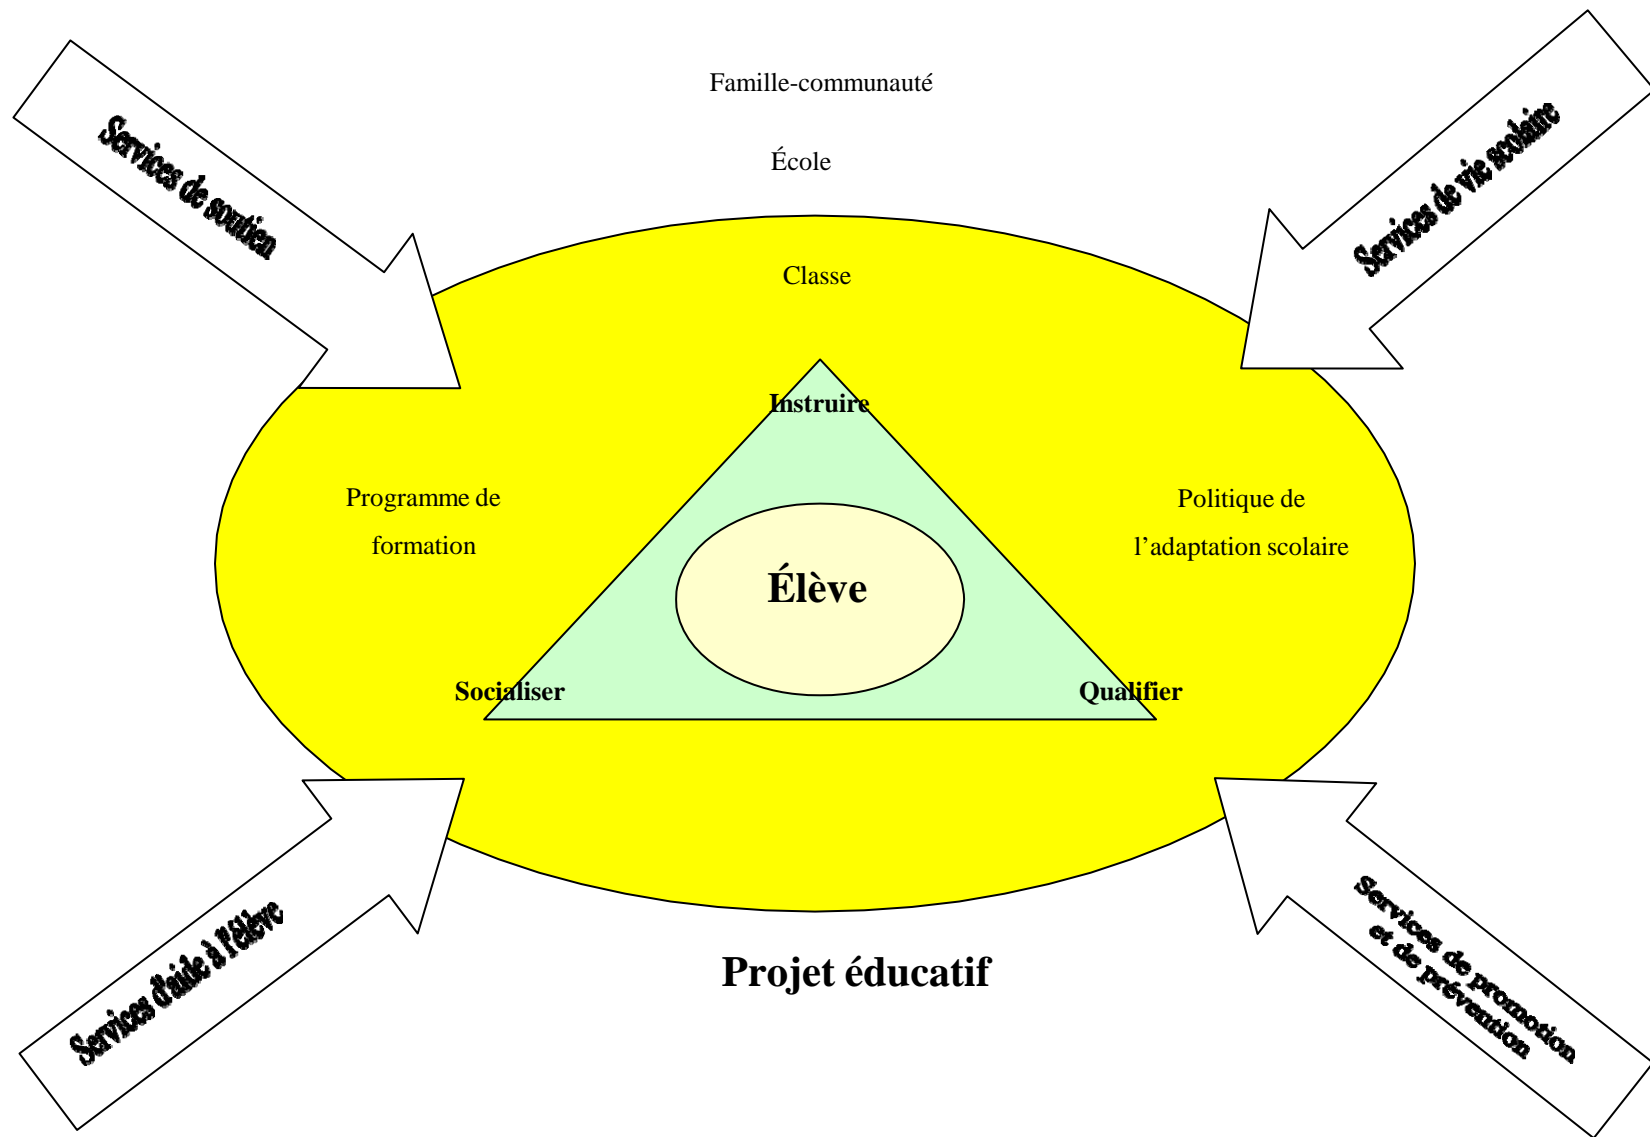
Services de soutien

Famille-communauté

École

Services de vie scolaire

Classe

Instruire

Programme de formation

Politique de l'adaptation scolaire

Élève

Socialiser

Qualifier

Services d'aide à l'élève

Projet éducatif

Services de promotion et de prévention